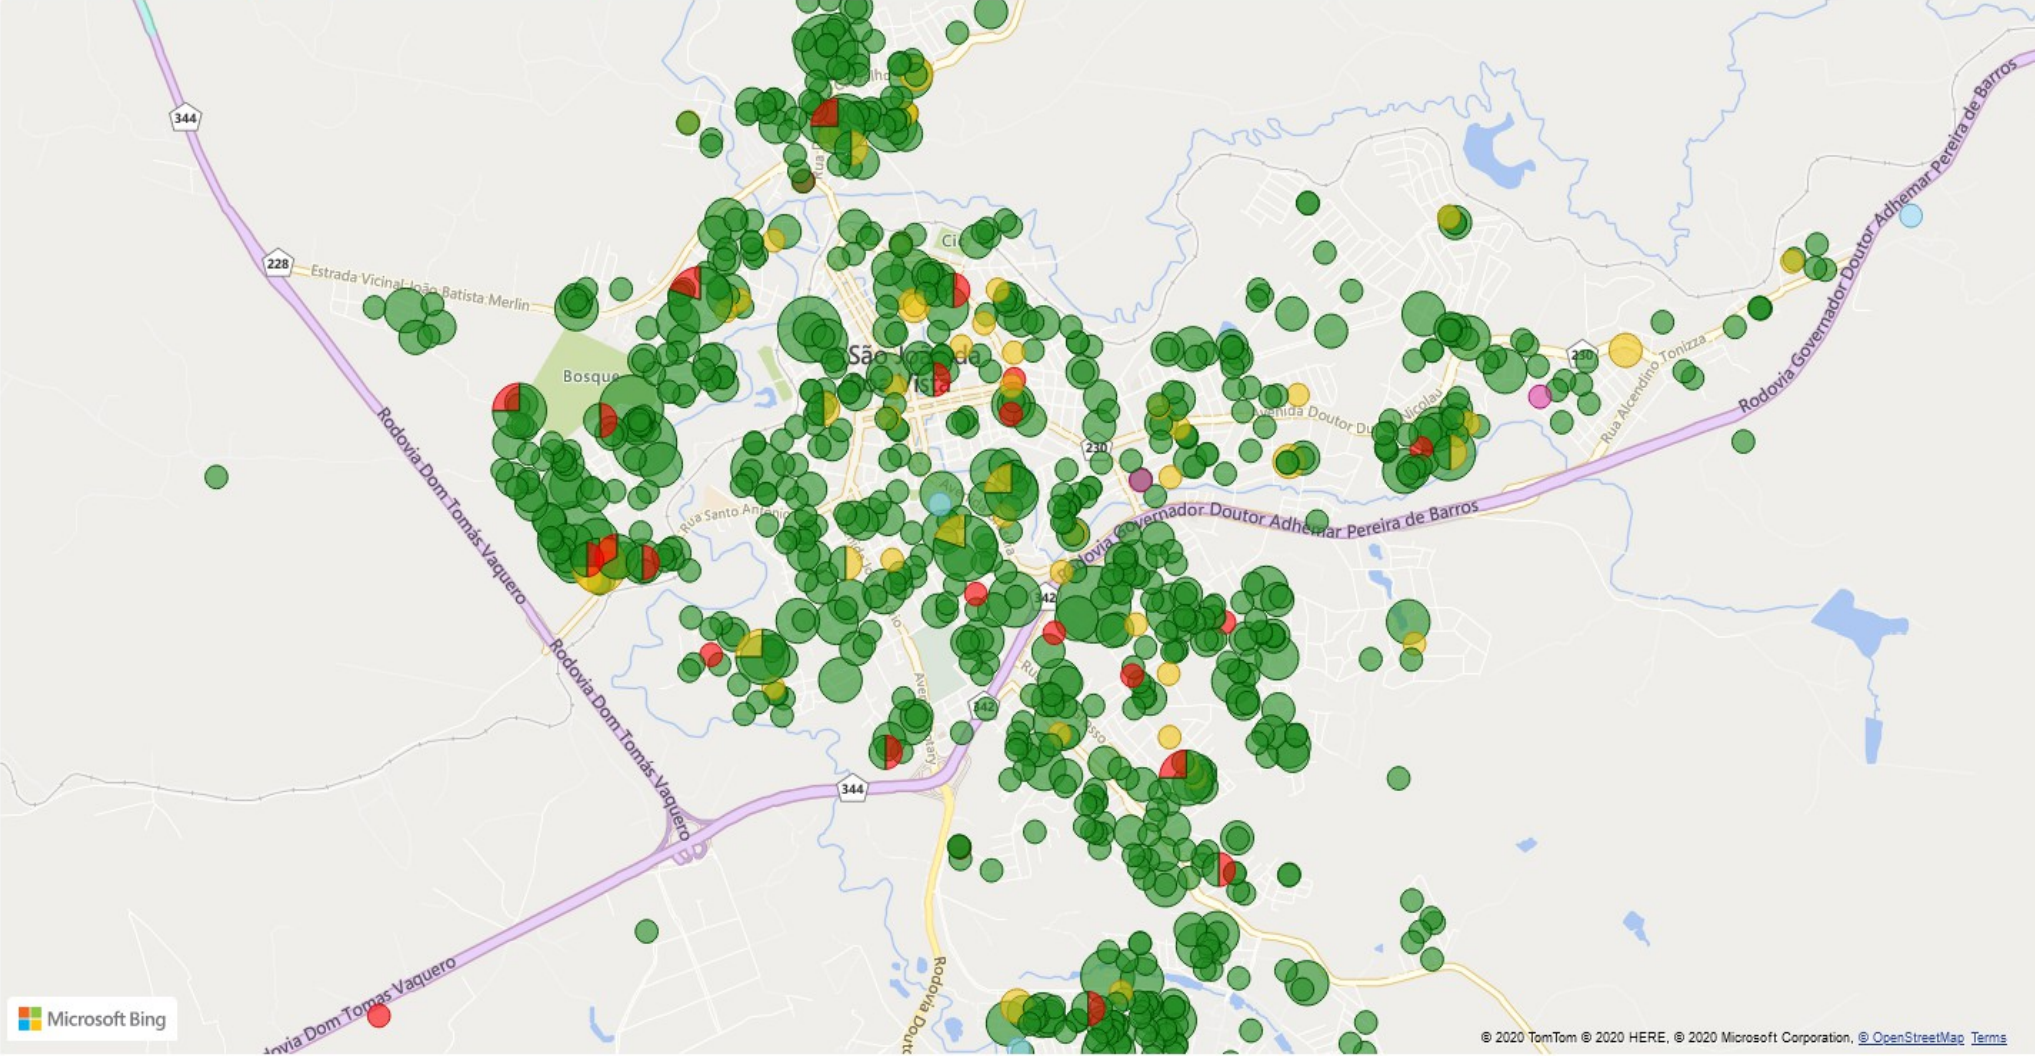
344
228
Estrada Vicinal João Batista Merlin
Bosque
São José da Boa Vista
Rodovia Dom Tomás Vaquero
Rodovia Dom Tomás Vaquero
Rua Santo Antonio
Rodovia Governador Doutor Adhemar Pereira de Barros
Avenida Doutor Durval Nicolau
230
230
Rua Alcendino Tonizza
Rodovia Governador Doutor Adhemar Pereira de Barros
342
342
344
Rodovia Dom Tomas Vaquero
Rodovia Dout
Microsoft Bing
© 2020 TomTom © 2020 HERE, © 2020 Microsoft Corporation, © OpenStreetMap Terms